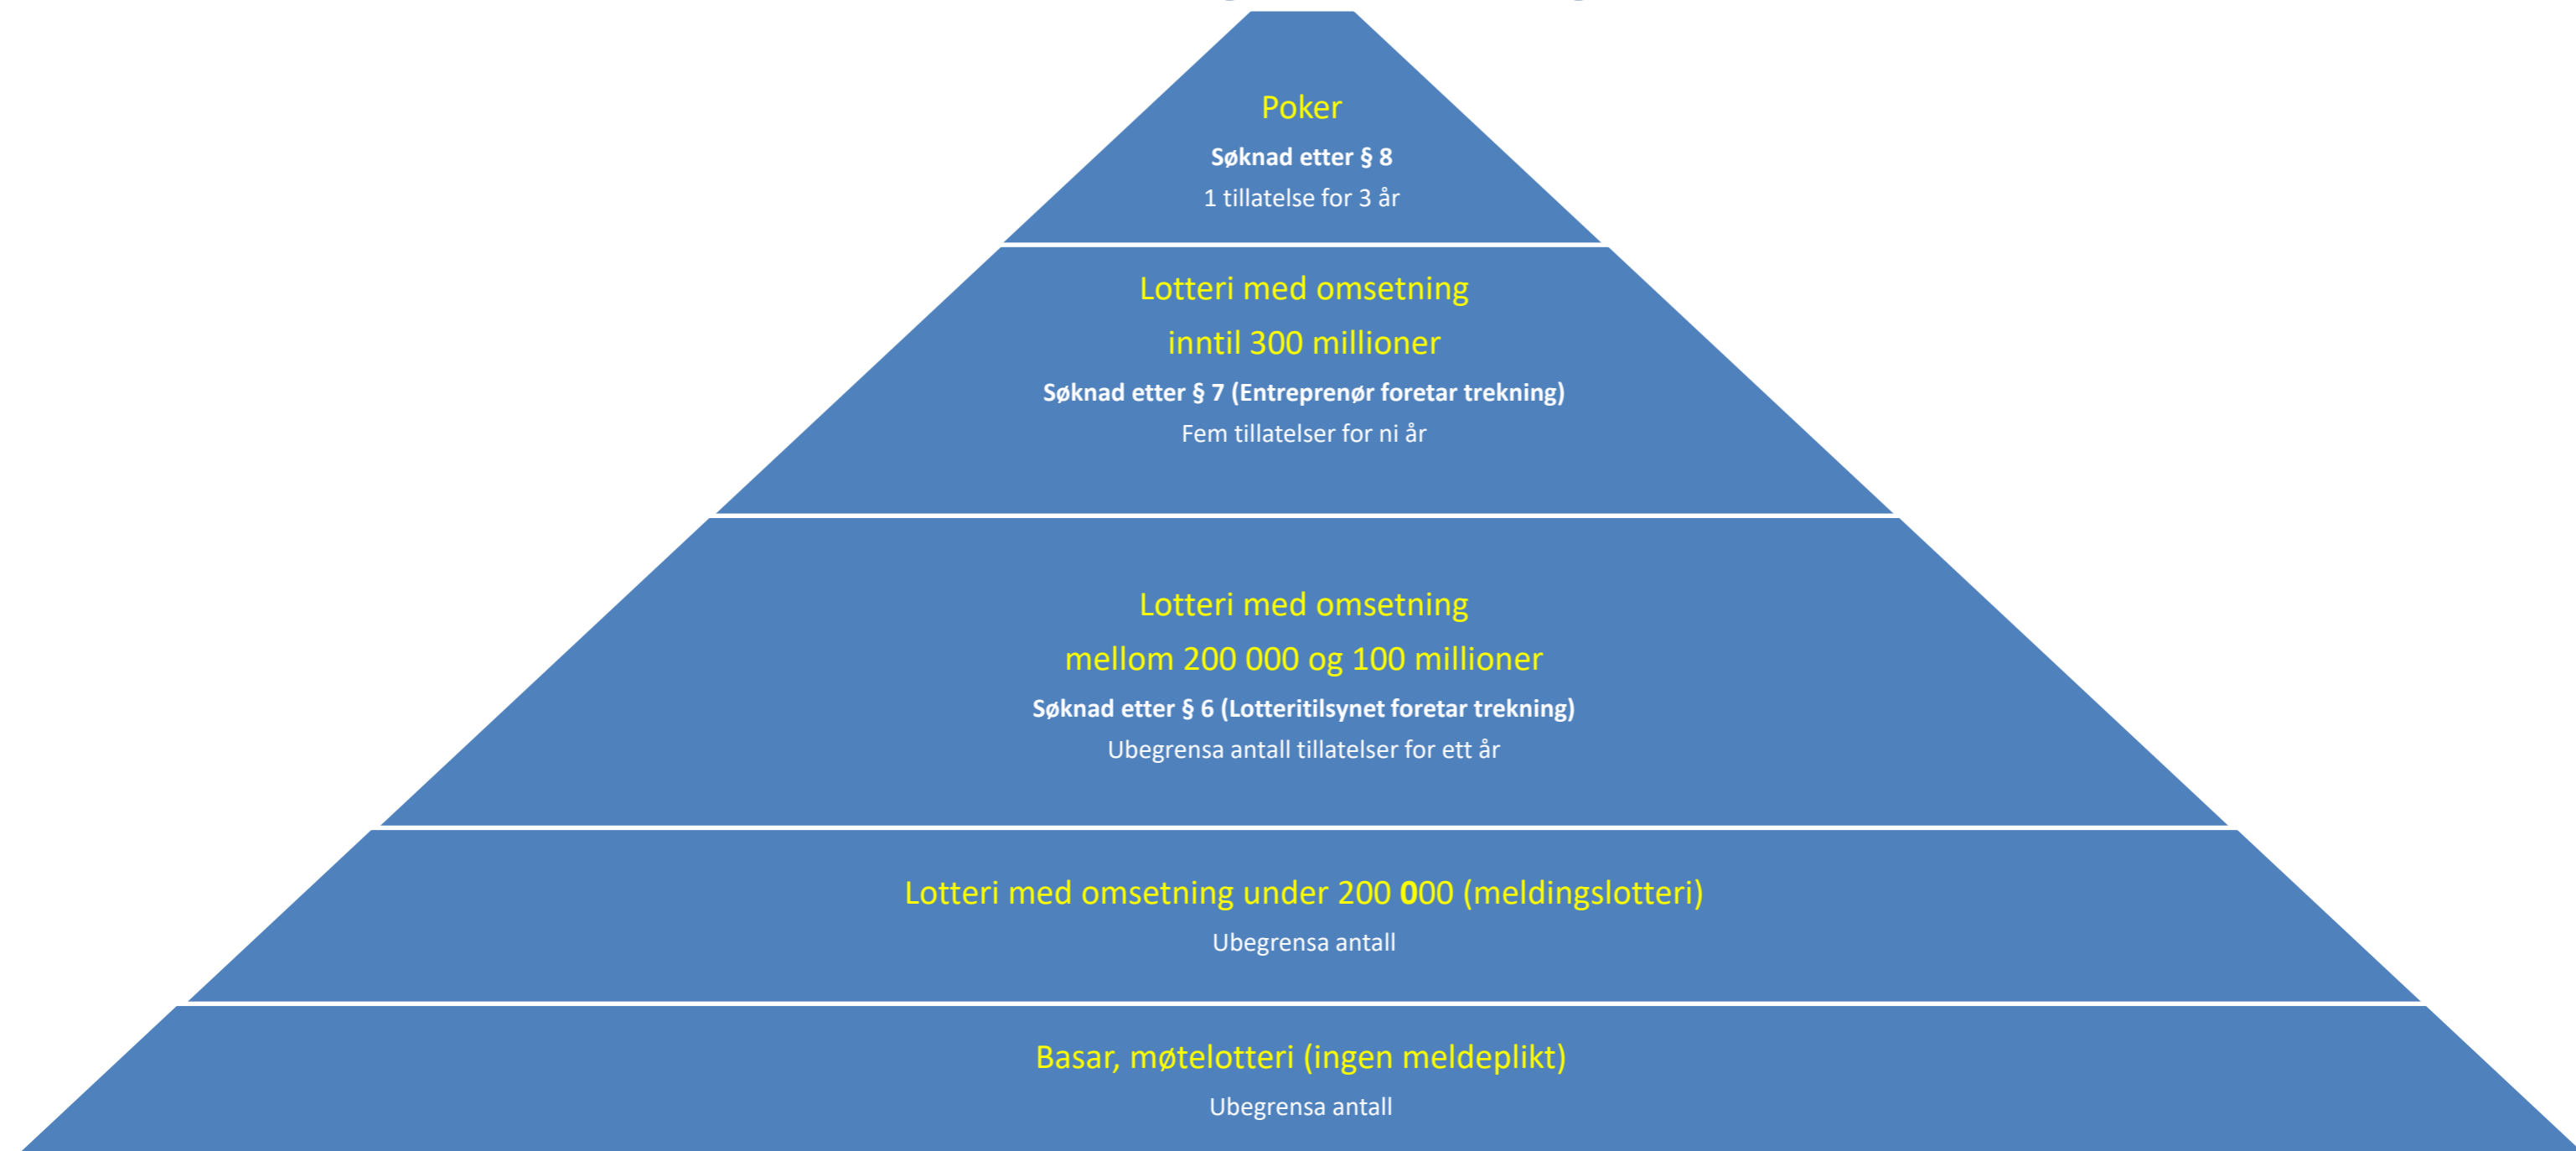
Poker

**Søknad etter § 8**

1 tillatelse for 3 år

Lotteri med omsetning inntil 300 millioner

**Søknad etter § 7 (Entreprenør foretar trekning)**

Fem tillatelser for ni år

Lotteri med omsetning mellom 200 000 og 100 millioner

**Søknad etter § 6 (Lotteritilsynet foretar trekning)**

Ubegrensa antall tillatelser for ett år

Lotteri med omsetning under 200 000 (meldingslotteri)

Ubegrensa antall

Basar, møtelotteri (ingen meldeplikt)

Ubegrensa antall